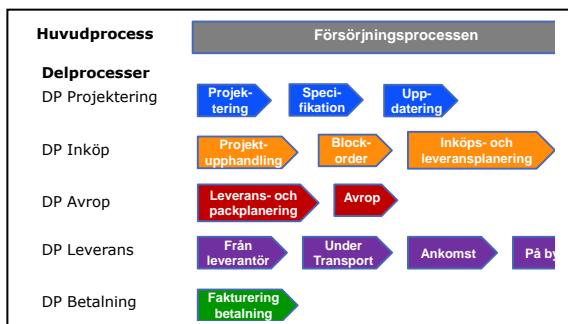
Huvudprocess

Försörjningsprocessen

Delprocesser

DP Projektering

Projektering

Specifikation

Uppdatering

DP Inköp

Projektupphandling

Blockorder

Inköps- och leveransplanering

DP Avrop

Leverans- och packplanering

Avrop

DP Leverans

Från leverantör

Under Transport

Ankomst

På by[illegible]

DP Betalning

Fakturering betalning